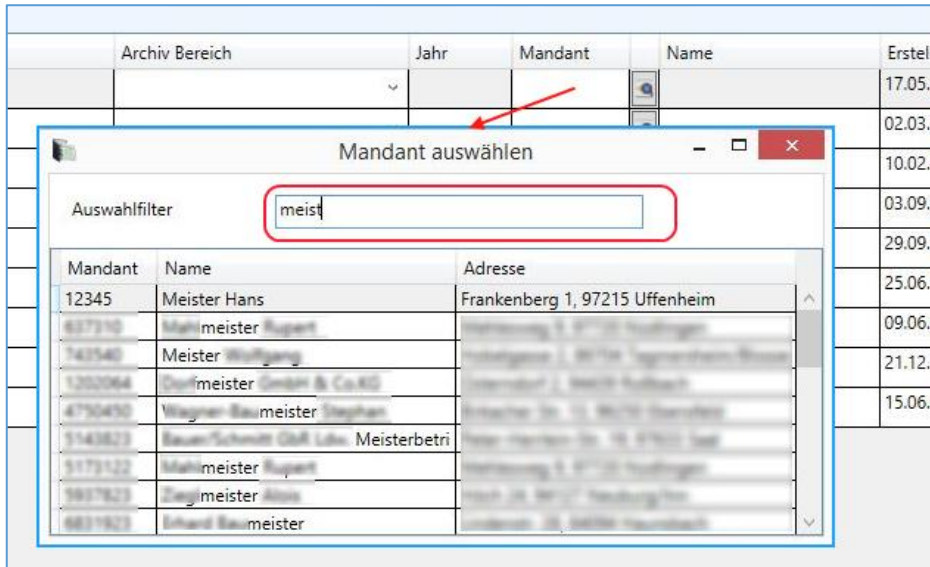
| Archiv Bereich | Jahr | Mandant | | Name | Erstel |
|---|---|---|---|---|---|
| | | | | | 17.05. |
| | | | | | 02.03. |
| | | | | | 10.02. |
| | | | | | 03.09. |
| | | | | | 29.09. |
| | | | | | 25.06. |
| | | | | | 09.06. |
| | | | | | 21.12. |
| | | | | | 15.06. |

Mandant auswählen

Auswahlfilter meist

| Mandant | Name | Adresse |
|---|---|---|
| 12345 | Meister Hans | Frankenberg 1, 97215 Uffenheim |
| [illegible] | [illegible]meister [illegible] | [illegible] |
| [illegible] | Meister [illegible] | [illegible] |
| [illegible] | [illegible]meister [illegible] | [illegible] |
| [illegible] | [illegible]meister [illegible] | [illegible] |
| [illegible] | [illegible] Meisterbetri | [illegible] |
| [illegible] | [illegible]meister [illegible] | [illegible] |
| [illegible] | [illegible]meister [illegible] | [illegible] |
| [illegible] | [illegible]meister | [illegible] |